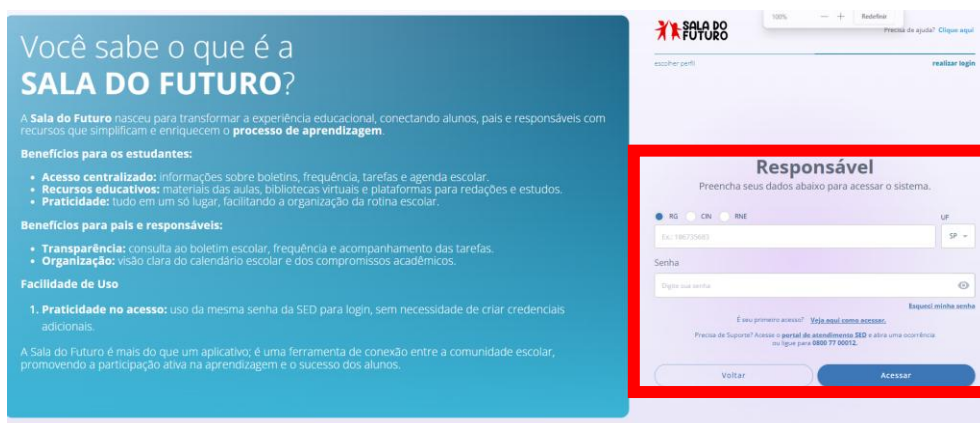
Você sabe o que é a
**SALA DO FUTURO**?

A **Sala do Futuro** nasceu para transformar a experiência educacional, conectando alunos, pais e responsáveis com recursos que simplificam e enriquecem o **processo de aprendizagem**.

**Benefícios para os estudantes:**

- **Acesso centralizado:** informações sobre boletins, frequência, tarefas e agenda escolar.
- **Recursos educativos:** materiais das aulas, bibliotecas virtuais e plataformas para redações e estudos.
- **Praticidade:** tudo em um só lugar, facilitando a organização da rotina escolar.

**Benefícios para pais e responsáveis:**

- **Transparência:** consulta ao boletim escolar, frequência e acompanhamento das tarefas.
- **Organização:** visão clara do calendário escolar e dos compromissos acadêmicos.

**Facilidade de Uso**

1. **Praticidade no acesso:** uso da mesma senha da SED para login, sem necessidade de criar credenciais adicionais.

A Sala do Futuro é mais do que um aplicativo; é uma ferramenta de conexão entre a comunidade escolar, promovendo a participação ativa na aprendizagem e o sucesso dos alunos.

SALA DO FUTURO

100% — + Redefinir

Precisa de ajuda? Clique aqui

escolher perfil

realizar login

Responsável

Preencha seus dados abaixo para acessar o sistema.

RG CIN RNE

UF

Ex.: 186735685

SP

Senha

Digite sua senha

Esqueci minha senha

É seu primeiro acesso? Veja aqui como acessar.

Precisa de Suporte? Acesse o portal de atendimento SED e abra uma ocorrência ou ligue para 0800 77 00012.

Voltar

Acessar